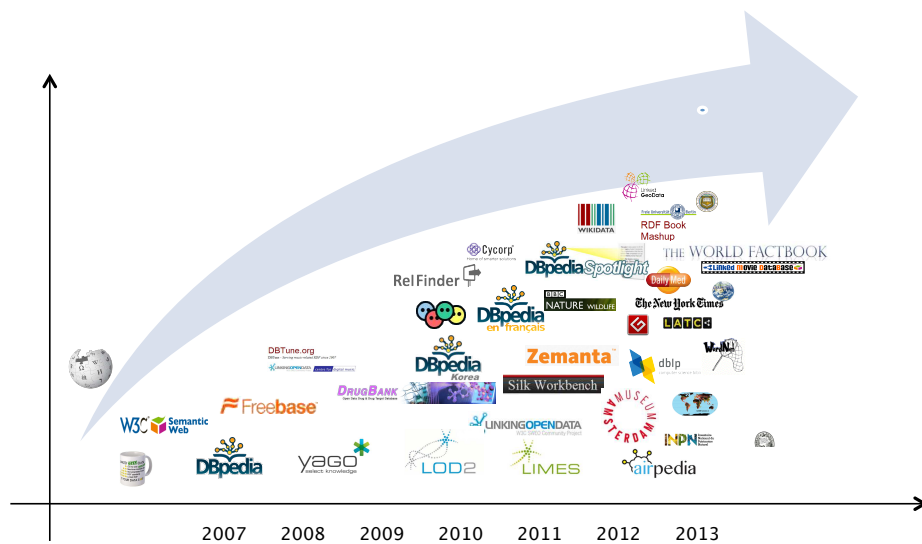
Linked GeoData

WIKIDATA

Freie Universität Berlin

RDF Book Mashup

Cycorp

RelFinder

DBpedia Spotlight

THE WORLD FACTBOOK

Linked Movie Database

DailyMed

BBC NATURE WILDLIFE

The New York Times

DBpedia en français

LATC

DBTune.org

DBpedia Korea

Zemanta

dblp

WordNet

DRUGBANK

Silk Workbench

W3C Semantic Web

Freebase

MUSEUM AMSTERDAM

LINKINGOPENDATA

INPN

DBpedia

yago select knowledge

LOD2

LIMES

airpedia

2007 2008 2009 2010 2011 2012 2013